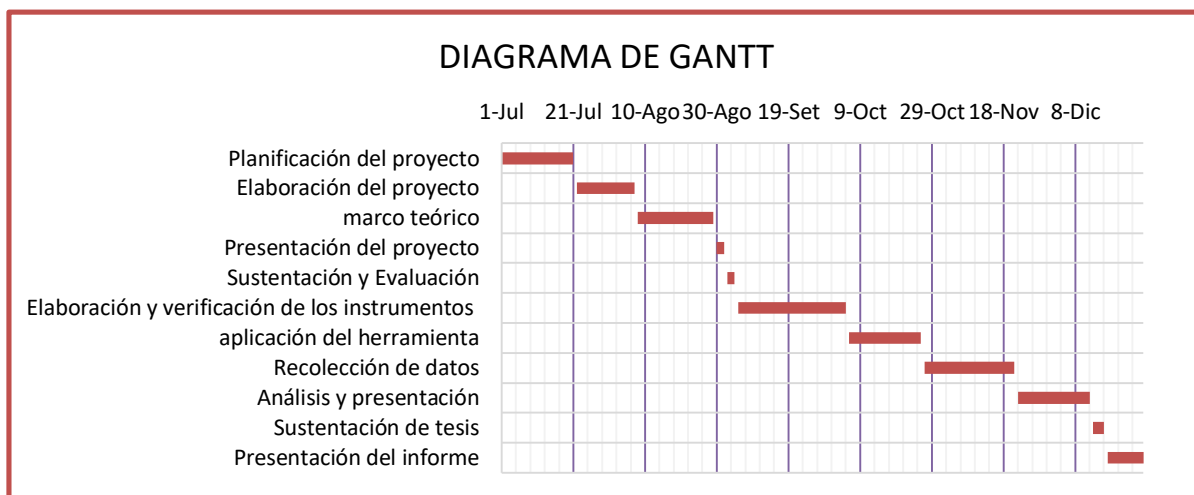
DIAGRAMA DE GANTT

1-Jul 21-Jul 10-Ago 30-Ago 19-Set 9-Oct 29-Oct 18-Nov 8-Dic

Planificación del proyecto
Elaboración del proyecto
marco teórico
Presentación del proyecto
Sustentación y Evaluación
Elaboración y verificación de los instrumentos
aplicación del herramienta
Recolección de datos
Análisis y presentación
Sustentación de tesis
Presentación del informe